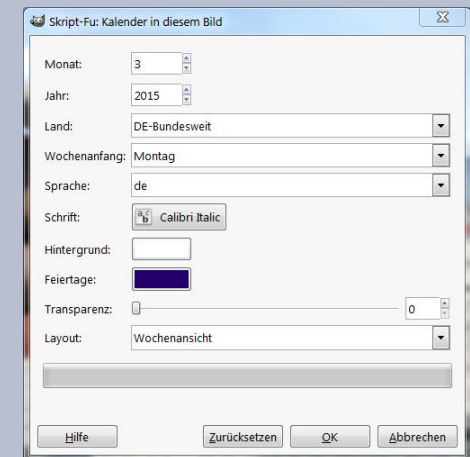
Skript-Fu: Kalender in diesem Bild

Monat: 3

Jahr: 2015

Land: DE-Bundesweit

Wochenanfang: Montag

Sprache: de

Schrift: Calibri Italic

Hintergrund:

Feiertage:

Transparenz: 0

Layout: Wochenansicht

Hilfe

Zurücksetzen

OK

Abbrechen